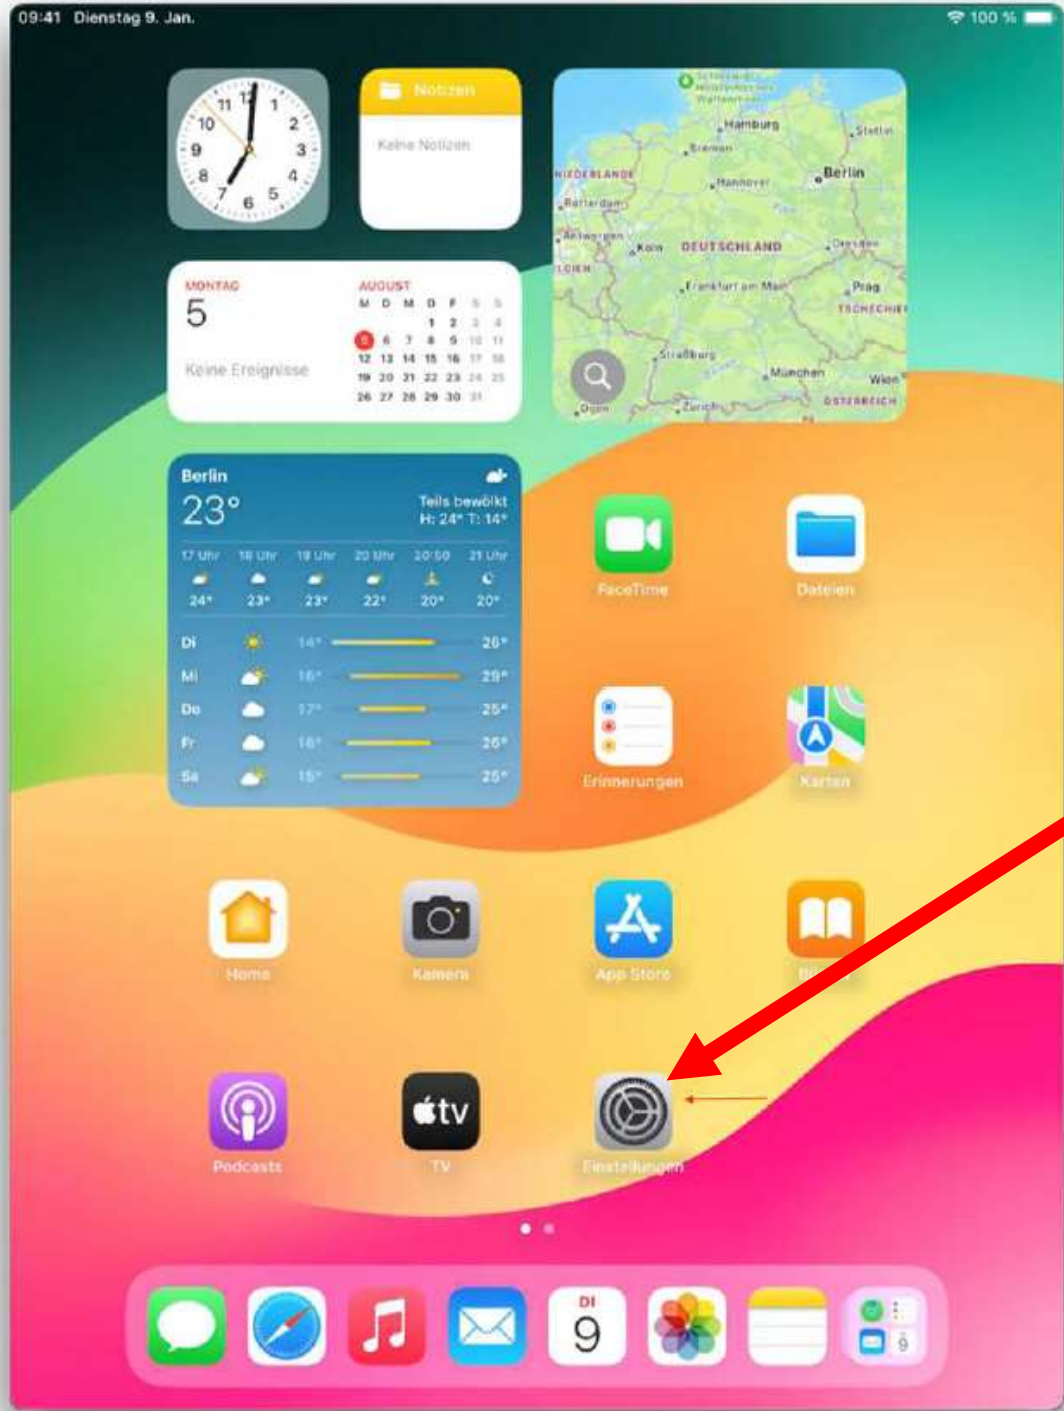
09:41 Dienstag 9. Jan.

100 %

11 12 1 2 3 4 5 6 7 8 9 10

Notizen

Keine Notizen

Hamburg
Stettin
Bremen
NIEDERLANDE
Berlin
Hannover
Rotterdam
Antwerpen
Köln
DEUTSCHLAND
Dresden
Frankfurt am Main
Prag
TSCHECHIEN
Straßburg
München
Wien
Zürich
ÖSTERREICH

MONTAG
5
Keine Ereignisse

AUGUST

| M | D | M | D | F | S | S |
|---|---|---|---|---|---|---|
| | | | 1 | 2 | 3 | 4 |
| 5 | 6 | 7 | 8 | 9 | 10 | 11 |
| 12 | 13 | 14 | 15 | 16 | 17 | 18 |
| 19 | 20 | 21 | 22 | 23 | 24 | 25 |
| 26 | 27 | 28 | 29 | 30 | 31 | |

Berlin
23°
Teils bewölkt
H: 24° T: 14°

| 17 Uhr | 18 Uhr | 19 Uhr | 20 Uhr | 20:50 | 21 Uhr |
|---|---|---|---|---|---|
| 24° | 23° | 23° | 22° | 20° | 20° |

Di 14° 26°
Mi 16° 29°
Do 17° 25°
Fr 16° 26°
Sa 15° 25°

FaceTime
Dateien
Erinnerungen
Karten
Home
Kamera
App Store
Bü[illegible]
Podcasts
tv
TV
Einstellungen

DI
9
9